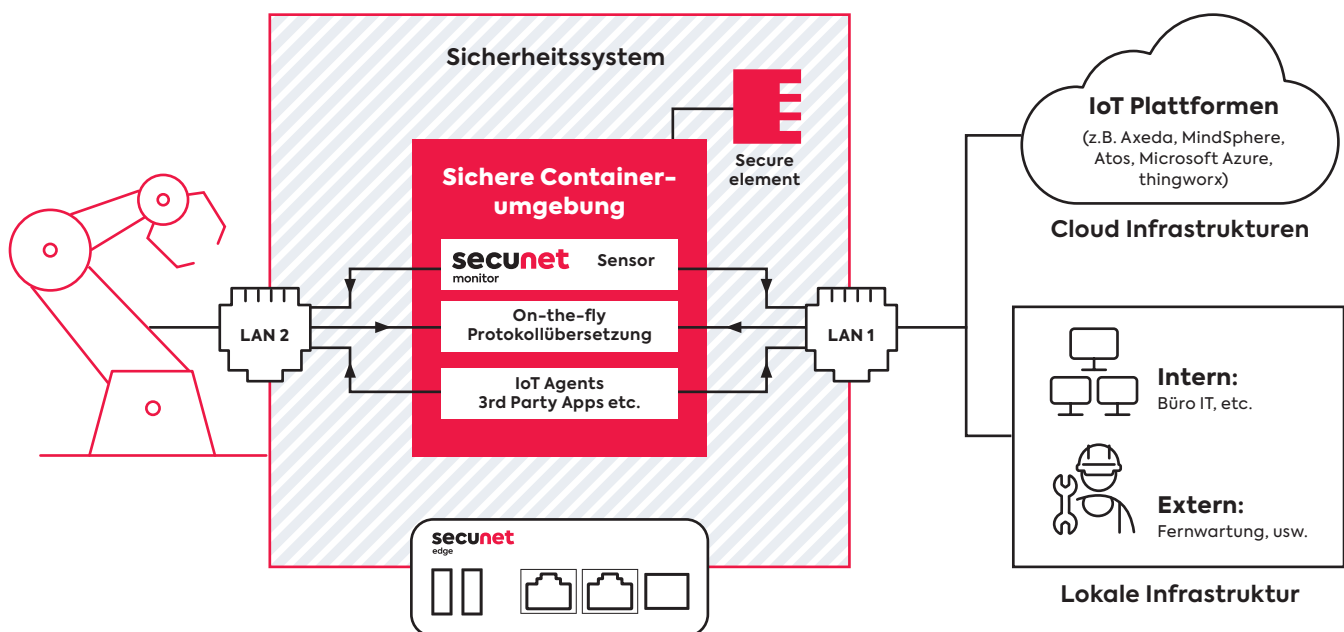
Sicherheitssystem

Secure element

Sichere Containerumgebung

secunet monitor Sensor

On-the-fly Protokollübersetzung

IoT Agents 3rd Party Apps etc.

LAN 2

LAN 1

secunet edge

IoT Plattformen

(z.B. Axeda, MindSphere, Atos, Microsoft Azure, thingworx)

Cloud Infrastrukturen

Intern:
Büro IT, etc.

Extern:
Fernwartung, usw.

Lokale Infrastruktur